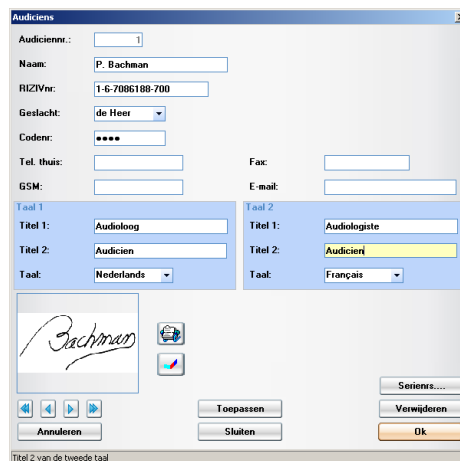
Audiciens

Audiciennr.: 1

Naam: P. Bachman

RIZIVnr: 1-6-7086188-700

Geslacht: de Heer

Codenr: ••••

Tel. thuis:

Fax:

GSM:

E-mail:

Taal 1

Titel 1: Audioloog

Titel 2: Audicien

Taal: Nederlands

Taal 2

Titel 1: Audiologiste

Titel 2: Audicien

Taal: Français

Bachman

Serienrs....

Toepassen

Verwijderen

Annuleren

Sluiten

Ok

Titel 2 van de tweede taal